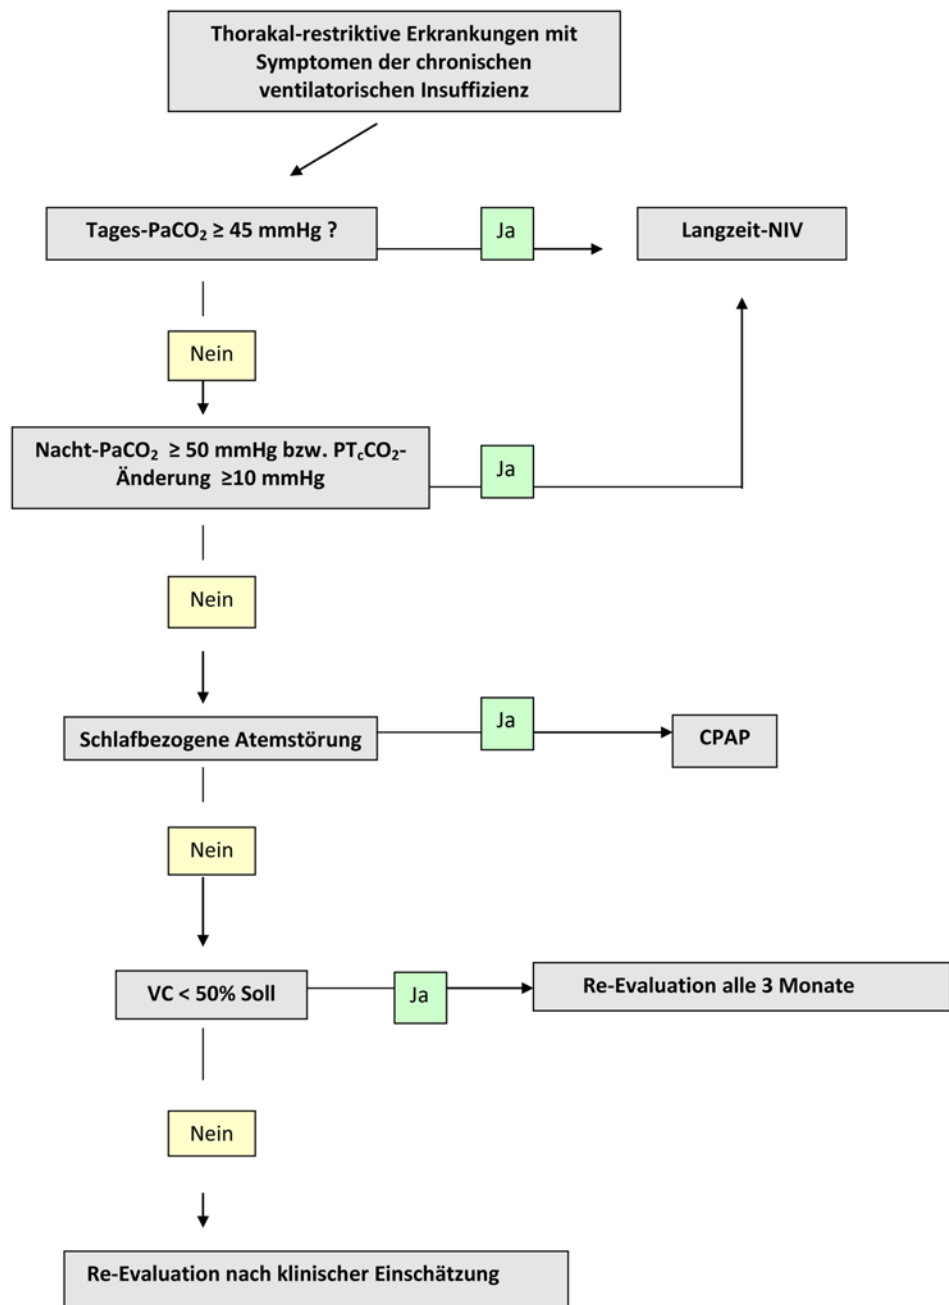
Thorakal-restriktive Erkrankungen mit Symptomen der chronischen ventilatorischen Insuffizienz

Tages-$PaCO_2$ ≥ 45 mmHg ?

Ja

Langzeit-NIV

Nein

Nacht-$PaCO_2$ ≥ 50 mmHg bzw. $PT_cCO_2$-Änderung ≥10 mmHg

Ja

Nein

Schlafbezogene Atemstörung

Ja

CPAP

Nein

VC < 50% Soll

Ja

Re-Evaluation alle 3 Monate

Nein

Re-Evaluation nach klinischer Einschätzung